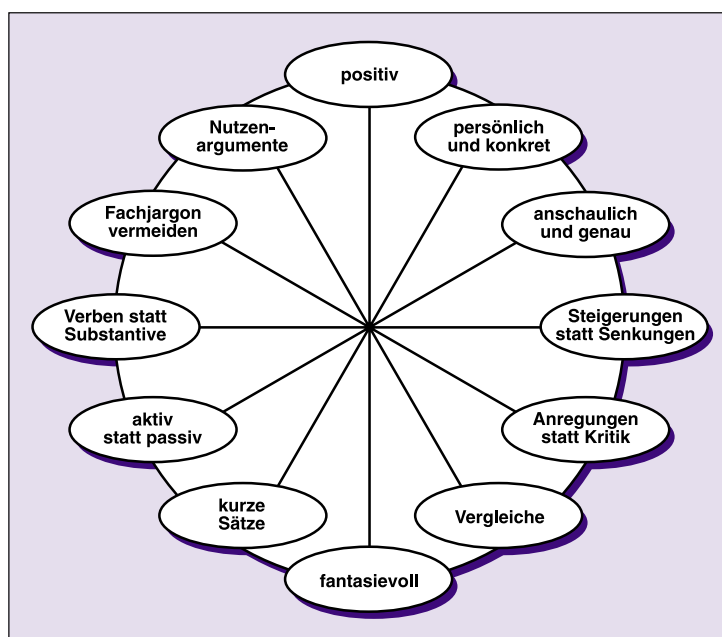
positiv

persönlich und konkret

anschaulich und genau

Steigerungen statt Senkungen

Anregungen statt Kritik

Vergleiche

fantasievoll

kurze Sätze

aktiv statt passiv

Verben statt Substantive

Fachjargon vermeiden

Nutzenargumente